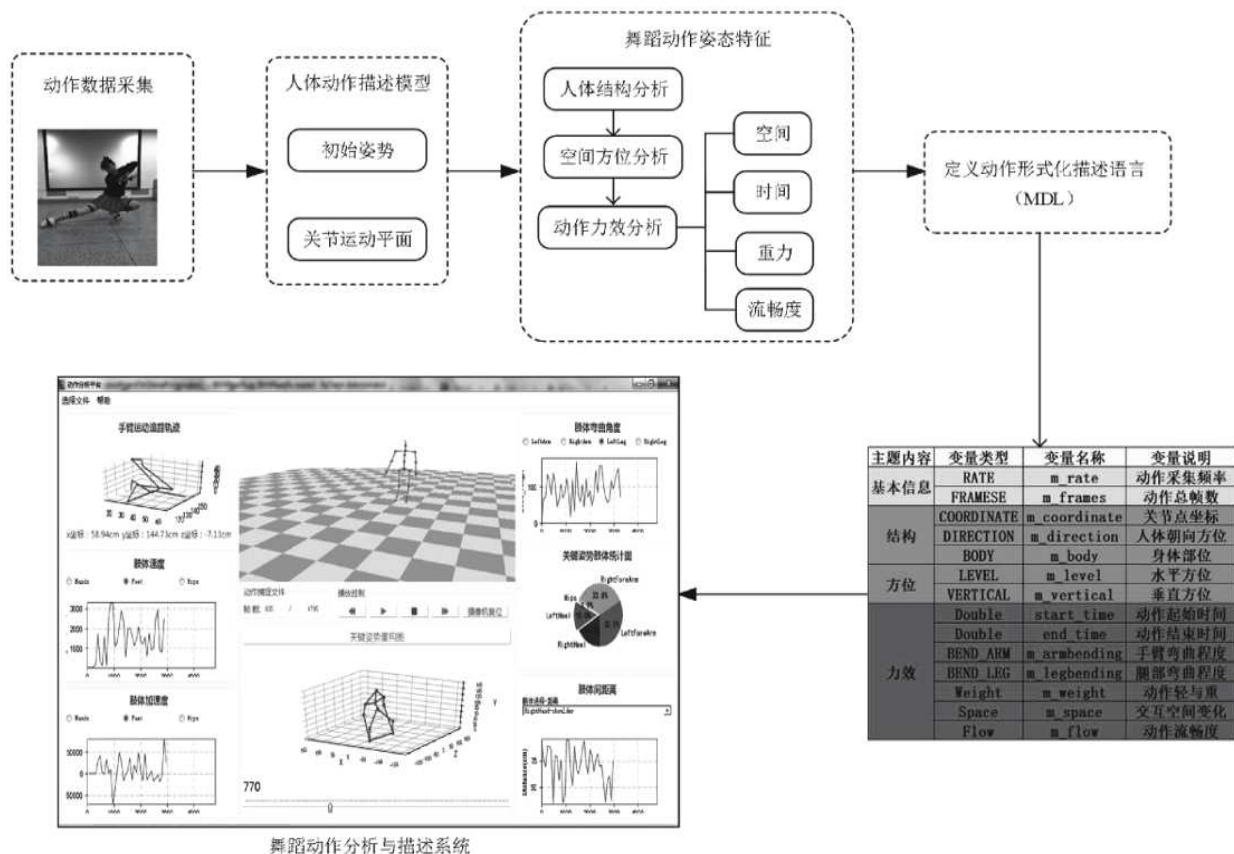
动作数据采集

人体动作描述模型

初始姿势

关节运动平面

舞蹈动作姿态特征

人体结构分析

空间方位分析

动作力效分析

空间

时间

重力

流畅度

定义动作形式化描述语言（MDL）

| 主题内容 | 变量类型 | 变量名称 | 变量说明 |
|---|---|---|---|
| 基本信息 | RATE | m_rate | 动作采集频率 |
| | FRAMESE | m_frames | 动作总帧数 |
| 结构 | COORDINATE | m_coordinate | 关节点坐标 |
| | DIRECTION | m_direction | 人体朝向方位 |
| | BODY | m_body | 身体部位 |
| 方位 | LEVEL | m_level | 水平方位 |
| | VERTICAL | m_vertical | 垂直方位 |
| 力效 | Double | start_time | 动作起始时间 |
| | Double | end_time | 动作结束时间 |
| | BEND_ARM | m_armbending | 手臂弯曲程度 |
| | BEND_LEG | m_legbending | 腿部弯曲程度 |
| | Weight | m_weight | 动作轻与重 |
| | Space | m_space | 交互空间变化 |
| | Flow | m_flow | 动作流畅度 |

动作分析平台
选择文件 帮助
手臂运动追踪轨迹
x坐标：58.94cm y坐标：144.73cm z坐标：-7.11cm
肢体速度
Hands Feet Hips
肢体加速度
Hands Feet Hips
动作播放文件
帧数 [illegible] / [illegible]
播放控制
摄像机复位
关键姿势模型图
770
肢体弯曲角度
LeftArm RightArm LeftLeg RightLeg
关键姿势肢体统计图
RightForeArm LeftForeArm LeftHeel RightHeel
肢体间距离

舞蹈动作分析与描述系统